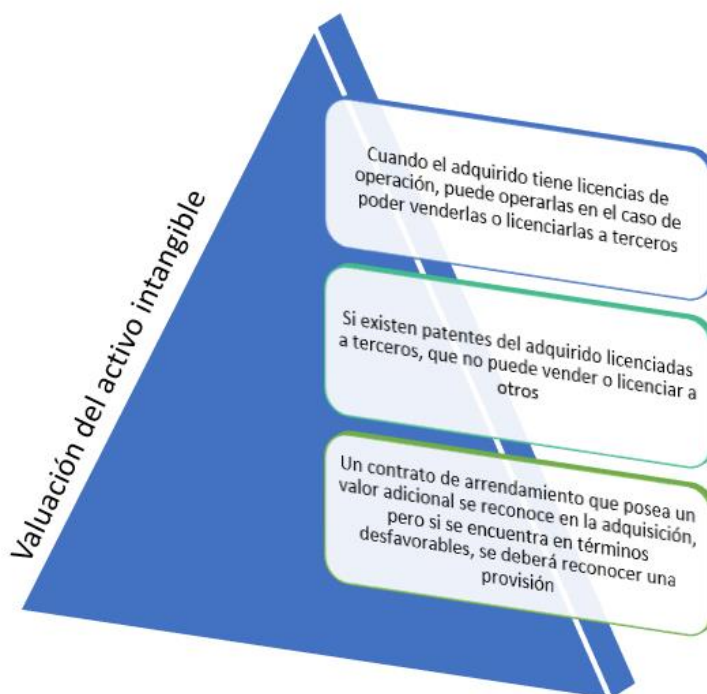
Valuación del activo intangible

Cuando el adquirido tiene licencias de operación, puede operarlas en el caso de poder venderlas o licenciarlas a terceros

Si existen patentes del adquirido licenciadas a terceros, que no puede vender o licenciar a otros

Un contrato de arrendamiento que posea un valor adicional se reconoce en la adquisición, pero si se encuentra en términos desfavorables, se deberá reconocer una provisión